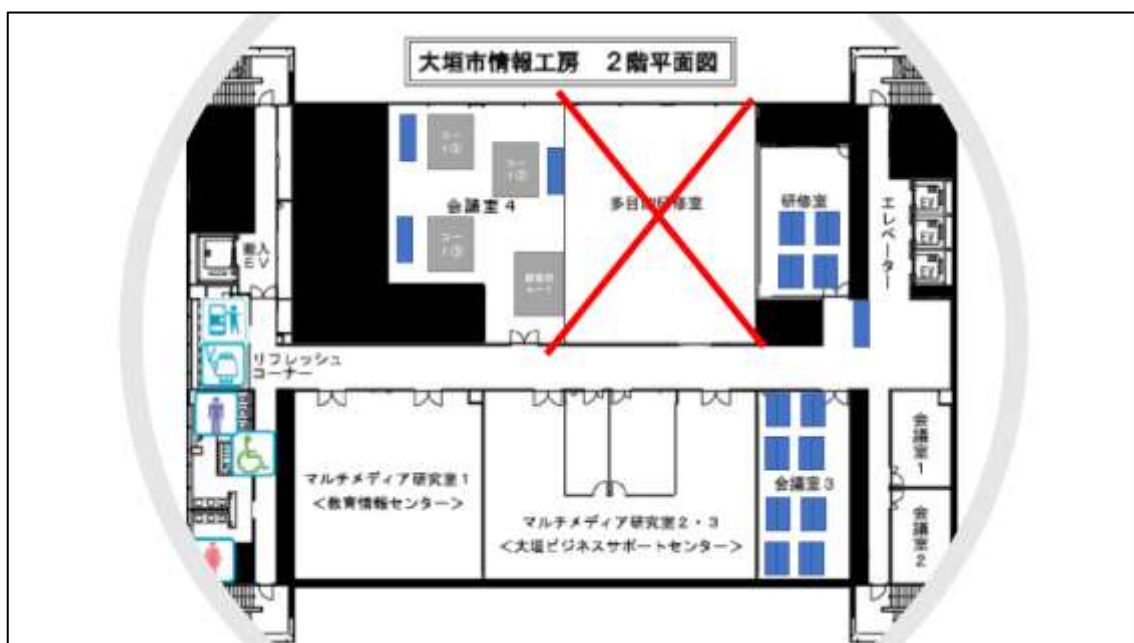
大垣市情報工房　2階平面図

コーナ①

コーナ②

コーナ③

会議室４

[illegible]

多目的研修室

研修室

エレベーター

搬入EV

リフレッシュコーナー

マルチメディア研究室１
＜教育情報センター＞

マルチメディア研究室２・３
＜大垣ビジネスサポートセンター＞

会議室３

会議室１

会議室２